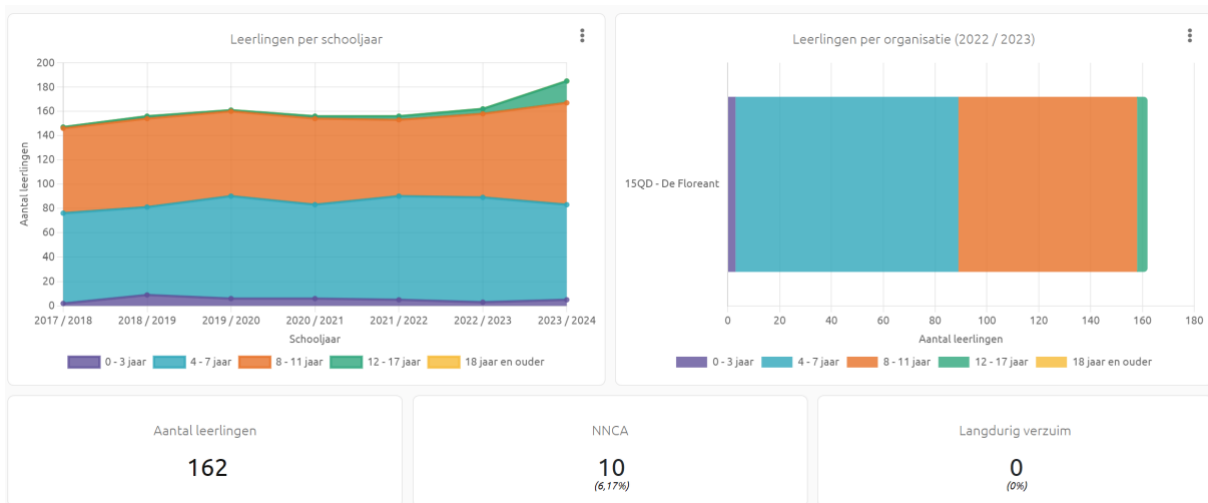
Leerlingen per schooljaar

200
180
160
140
120
100
80
60
40
20
0

Aantal leerlingen

2017 / 2018
2018 / 2019
2019 / 2020
2020 / 2021
2021 / 2022
2022 / 2023
2023 / 2024

Schooljaar

0 - 3 jaar
4 - 7 jaar
8 - 11 jaar
12 - 17 jaar
18 jaar en ouder

Leerlingen per organisatie (2022 / 2023)

15QD - De Floreant

0
20
40
60
80
100
120
140
160
180

Aantal leerlingen

0 - 3 jaar
4 - 7 jaar
8 - 11 jaar
12 - 17 jaar
18 jaar en ouder

Aantal leerlingen

162

NNCA

10

(6,17%)

Langdurig verzuim

0

(0%)